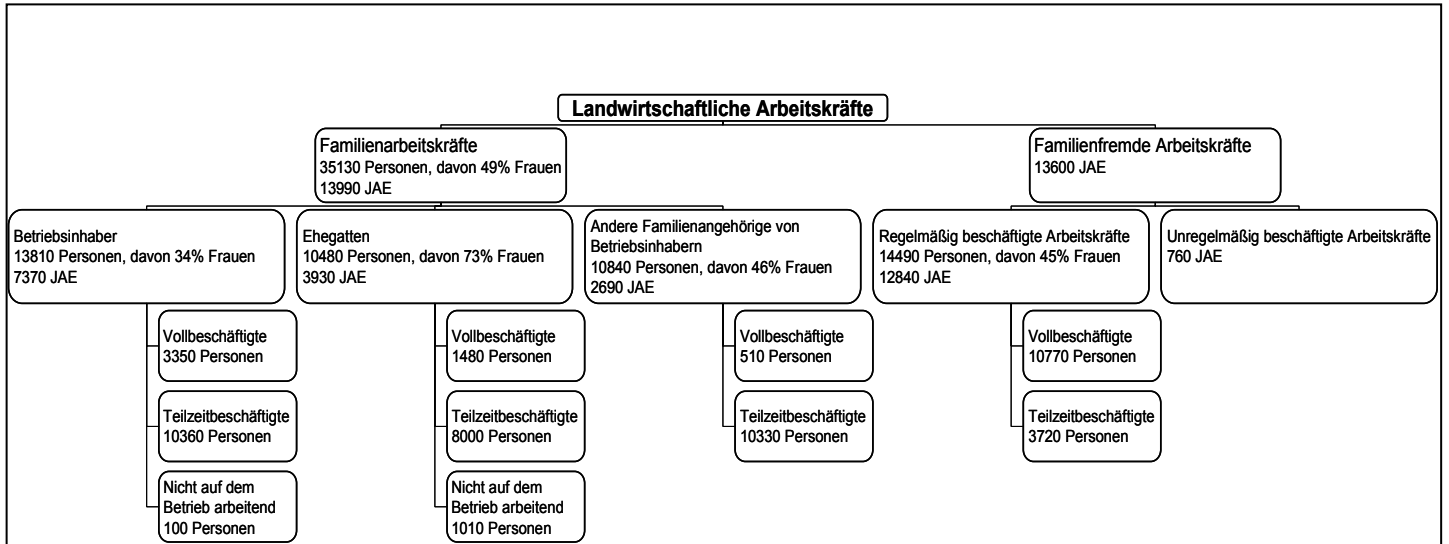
Landwirtschaftliche Arbeitskräfte

Familienarbeitskräfte
35130 Personen, davon 49% Frauen
13990 JAE

Familienfremde Arbeitskräfte
13600 JAE

Betriebsinhaber
13810 Personen, davon 34% Frauen
7370 JAE

Vollbeschäftigte
3350 Personen

Teilzeitbeschäftigte
10360 Personen

Nicht auf dem Betrieb arbeitend
100 Personen

Ehegatten
10480 Personen, davon 73% Frauen
3930 JAE

Vollbeschäftigte
1480 Personen

Teilzeitbeschäftigte
8000 Personen

Nicht auf dem Betrieb arbeitend
1010 Personen

Andere Familienangehörige von Betriebsinhabern
10840 Personen, davon 46% Frauen
2690 JAE

Vollbeschäftigte
510 Personen

Teilzeitbeschäftigte
10330 Personen

Regelmäßig beschäftigte Arbeitskräfte
14490 Personen, davon 45% Frauen
12840 JAE

Vollbeschäftigte
10770 Personen

Teilzeitbeschäftigte
3720 Personen

Unregelmäßig beschäftigte Arbeitskräfte
760 JAE